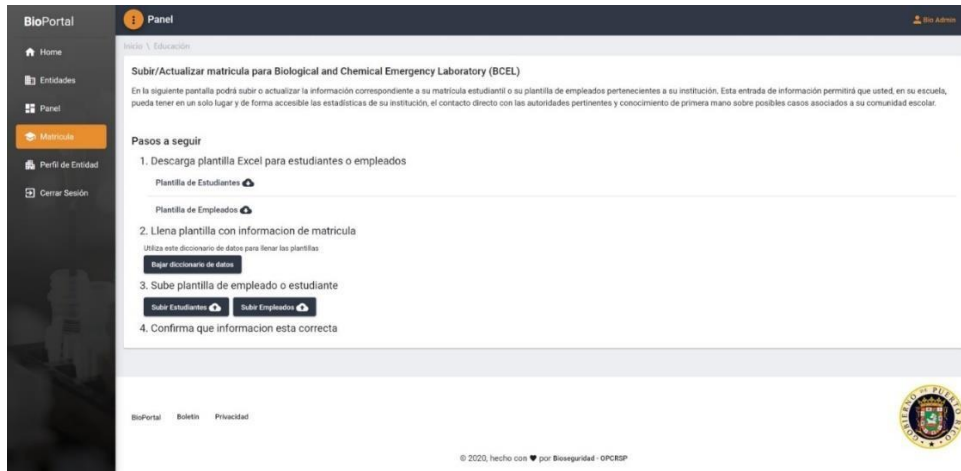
BioPortal

Panel

Bio Admin

Home

Entidades

Panel

Matricula

Perfil de Entidad

Cerrar Sesión

Inicio \ Educación

Subir/Actualizar matricula para Biological and Chemical Emergency Laboratory (BCEL)

En la siguiente pantalla podrá subir o actualizar la información correspondiente a su matrícula estudiantil o su plantilla de empleados pertenecientes a su institución. Esta entrada de información permitirá que usted, en su escuela, pueda tener en un solo lugar y de forma accesible las estadísticas de su institución, el contacto directo con las autoridades pertinentes y conocimiento de primera mano sobre posibles casos asociados a su comunidad escolar.

Pasos a seguir

1. Descarga plantilla Excel para estudiantes o empleados

Plantilla de Estudiantes

Plantilla de Empleados

2. Llena plantilla con informacion de matricula

Utiliza este diccionario de datos para llenar las plantillas

Bajar diccionario de datos

3. Sube plantilla de empleado o estudiante

Subir Estudiantes

Subir Empleados

4. Confirma que informacion esta correcta

BioPortal Boletin Privacidad

© 2020, hecho con ♥ por Bioseguridad - OPCRSP

GOBIERNO DE PUERTO RICO